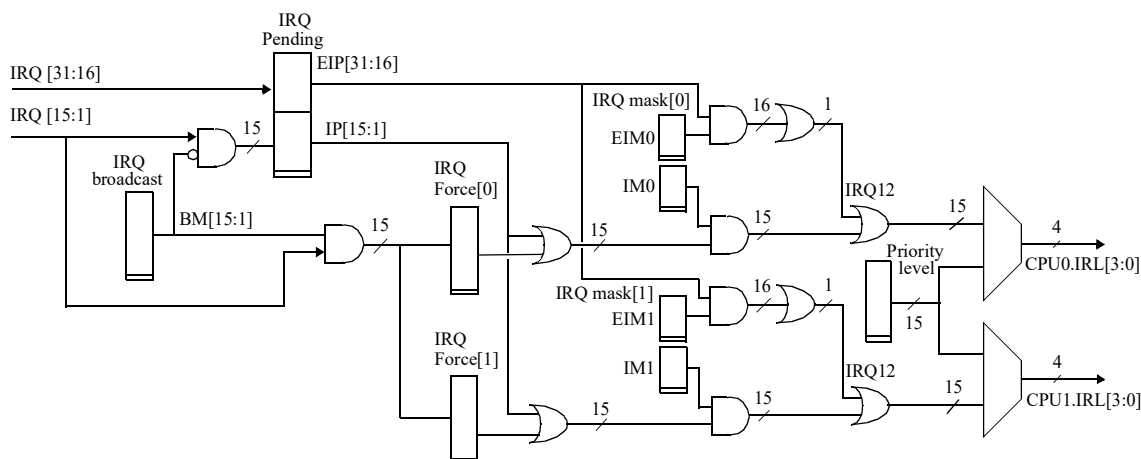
IRQ
Pending
IRQ [31:16]
EIP[31:16]
IRQ [15:1]
15
IP[15:1]
IRQ mask[0]
16
1
EIM0
IM0
IRQ
broadcast
IRQ
Force[0]
IRQ12
BM[15:1]
15
15
15
15
4
CPU0.IRL[3:0]
Priority
level
IRQ mask[1]
16
1
EIM1
15
IRQ
Force[1]
IM1
IRQ12
4
15
15
15
CPU1.IRL[3:0]